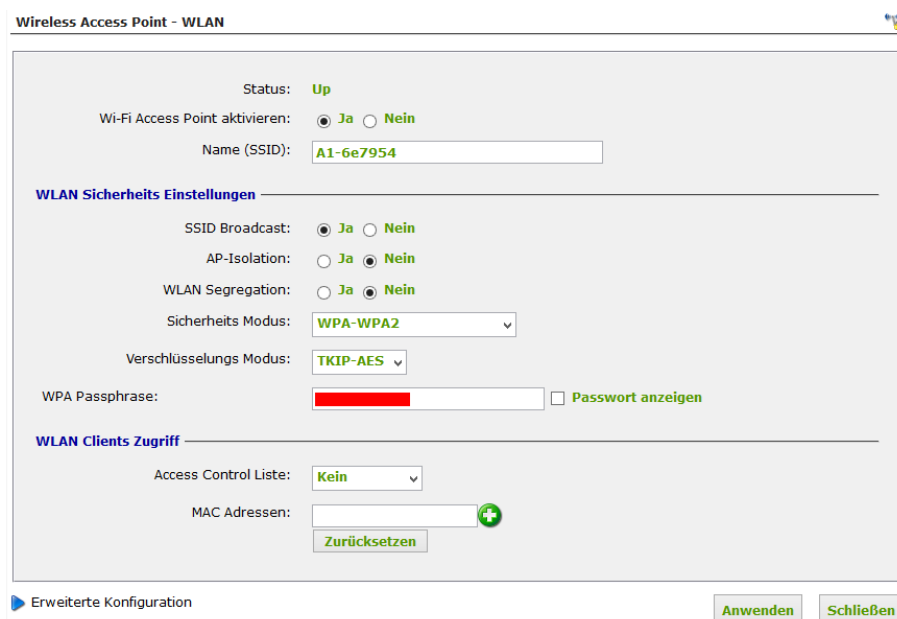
Wireless Access Point - WLAN

Status: Up

Wi-Fi Access Point aktivieren: Ja Nein

Name (SSID): A1-6e7954

WLAN Sicherheits Einstellungen

SSID Broadcast: Ja Nein

AP-Isolation: Ja Nein

WLAN Segregation: Ja Nein

Sicherheits Modus: WPA-WPA2

Verschlüsselungs Modus: TKIP-AES

WPA Passphrase: Passwort anzeigen

WLAN Clients Zugriff

Access Control Liste: Kein

MAC Adressen:

Zurücksetzen

Erweiterte Konfiguration

Anwenden Schließen